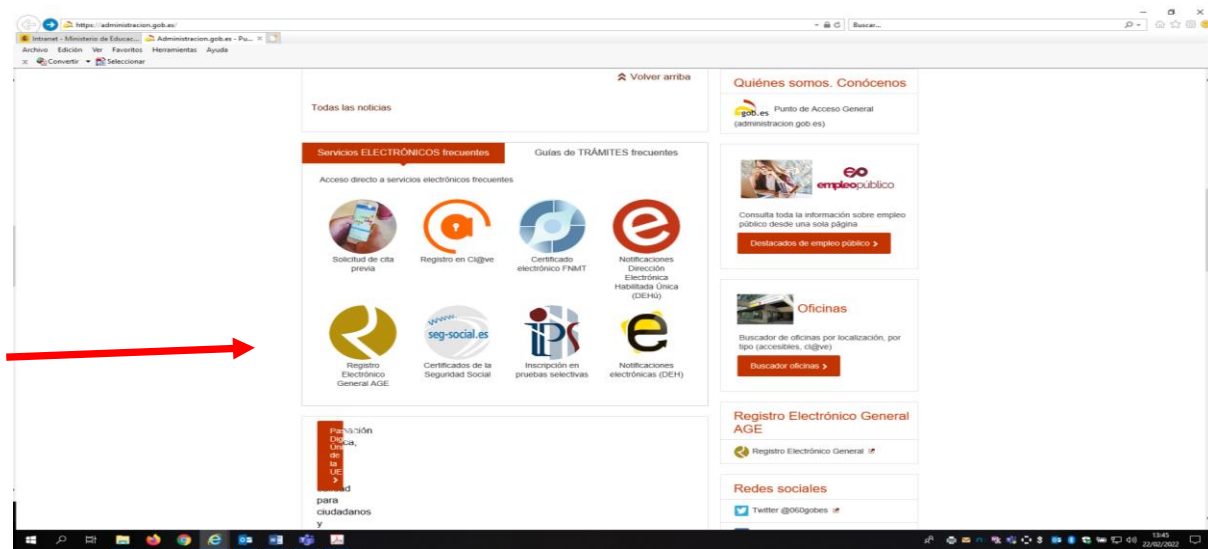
https://administracion.gob.es/
Buscar...
Intranet - Ministerio de Educac... Administracion.gob.es - Pu...
Archivo Edición Ver Favoritos Herramientas Ayuda
Convertir Seleccionar

Volver arriba
Todas las noticias

Servicios ELECTRÓNICOS frecuentes
Guías de TRÁMITES frecuentes
Acceso directo a servicios electrónicos frecuentes

Solicitud de cita previa
Registro en Cl@ve
Certificado electrónico FNMT
Notificaciones Dirección Electrónica Habilitada Única (DEHú)

Registro Electrónico General AGE
seg-social.es
Certificados de la Seguridad Social
Inscripción en pruebas selectivas
Notificaciones electrónicas (DEH)

P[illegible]ación Digi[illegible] Ún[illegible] de la UE
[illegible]ca,
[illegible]d
para ciudadanos
y

Quiénes somos. Conócenos
gob.es Punto de Acceso General (administracion.gob.es)

empleopúblico
Consulta toda la información sobre empleo público desde una sola página
Destacados de empleo público

Oficinas
Buscador de oficinas por localización, por tipo (accesibles, cl@ve)
Buscador oficinas

Registro Electrónico General AGE
Registro Electrónico General

Redes sociales
Twitter @060gobes

13:45
22/02/2022